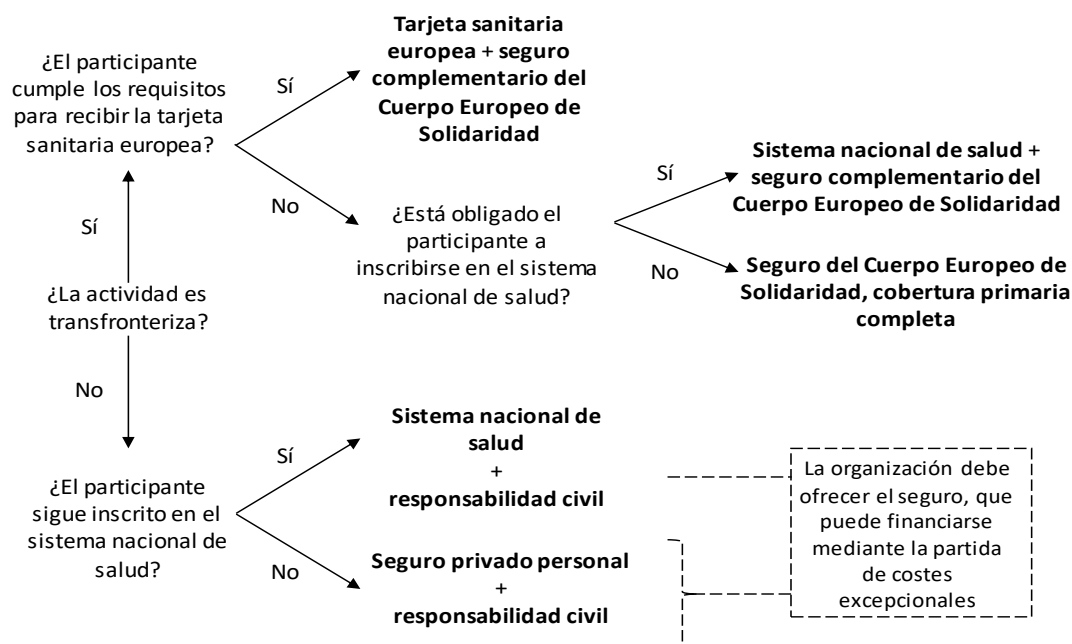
¿La actividad es transfronteriza?

Sí

¿El participante cumple los requisitos para recibir la tarjeta sanitaria europea?

Sí

**Tarjeta sanitaria europea** + **seguro complementario del Cuerpo Europeo de Solidaridad**

No

¿Está obligado el participante a inscribirse en el sistema nacional de salud?

Sí

**Sistema nacional de salud** + **seguro complementario del Cuerpo Europeo de Solidaridad**

No

**Seguro del Cuerpo Europeo de Solidaridad, cobertura primaria completa**

No

¿El participante sigue inscrito en el sistema nacional de salud?

Sí

**Sistema nacional de salud** + **responsabilidad civil**

No

**Seguro privado personal** + **responsabilidad civil**

La organización debe ofrecer el seguro, que puede financiarse mediante la partida de costes excepcionales